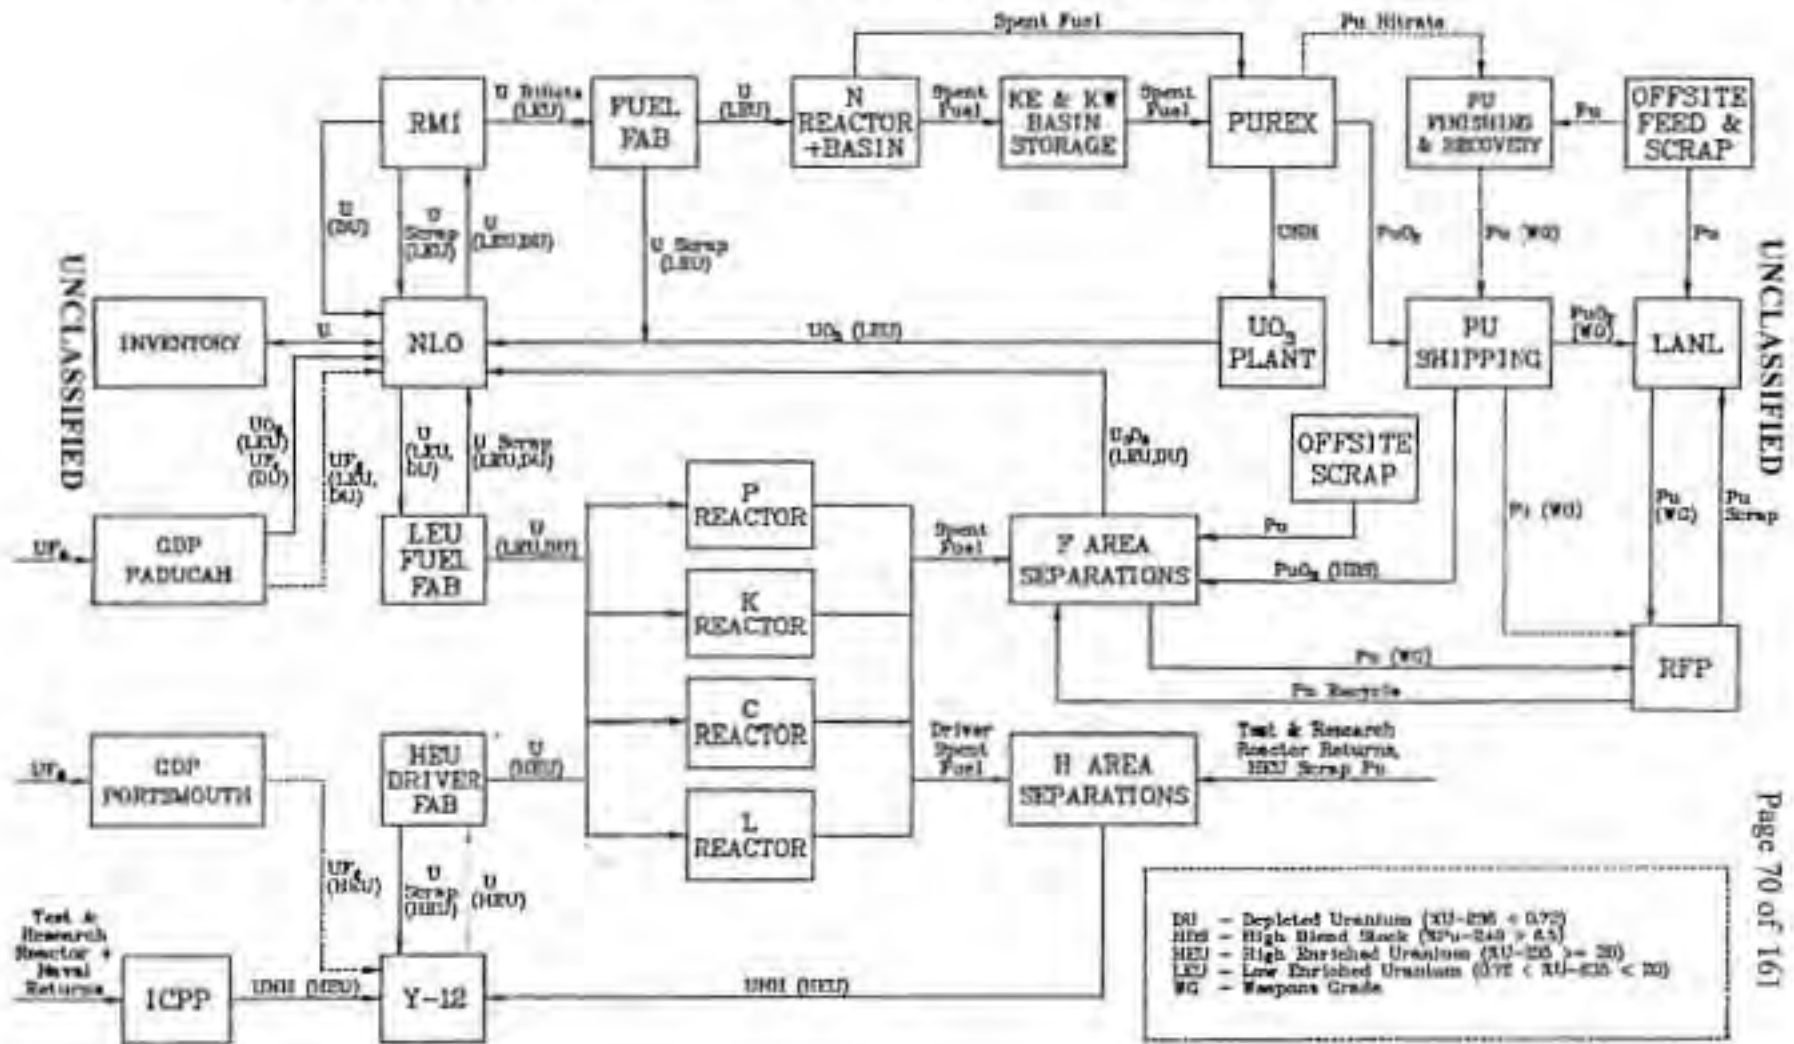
UNCLASSIFIED

Spent Fuel

Pu Nitrate

RMI

U Nitrate (LEU)

FUEL FAB

U (LEU)

N REACTOR +BASIN

Spent Fuel

KE & KW BASIN STORAGE

Spent Fuel

PUREX

PU FINISHING & RECOVERY

Pu

OFFSITE FEED & SCRAP

U (DU)

U Scrap (LEU)

U (LEU,DU)

U Scrap (LEU)

UNH

$PuO_2$

Pu (WG)

Pu

INVENTORY

U

NLO

$UO_3$ (LEU)

$UO_3$ PLANT

PU SHIPPING

$PuO_2$ (WG)

LANL

$UO_3$ (LEU) $UF_6$ (DU)

$UF_6$ (LEU, DU)

U (LEU, DU)

U Scrap (LEU,DU)

$U_3O_8$ (LEU,DU)

OFFSITE SCRAP

P REACTOR

$UF_6$

GDP PADUCAH

LEU FUEL FAB

U (LEU,DU)

Spent Fuel

F AREA SEPARATIONS

Pu

$PuO_2$ (HBS)

Pu (WG)

Pu (WG)

Pu Scrap

K REACTOR

Pu (WG)

RFP

Pu Recycle

C REACTOR

$UF_6$

GDP PORTSMOUTH

HEU DRIVER FAB

U (HEU)

Driver Spent Fuel

H AREA SEPARATIONS

Test & Research Reactor Returns, HEU Scrap Pu

L REACTOR

$UF_6$ (HEU)

U Scrap (HEU)

U (HEU)

Test & Research Reactor + Naval Returns

ICPP

UNH (HEU)

Y-12

UNH (HEU)

DU - Depleted Uranium (%U-235 < 0.72)
HBS - High Blend Stock (%Pu-240 > 6.5)
HEU - High Enriched Uranium (%U-235 >= 20)
LEU - Low Enriched Uranium (0.72 < %U-235 < 20)
WG - Weapons Grade

UNCLASSIFIED

Page 70 of 161